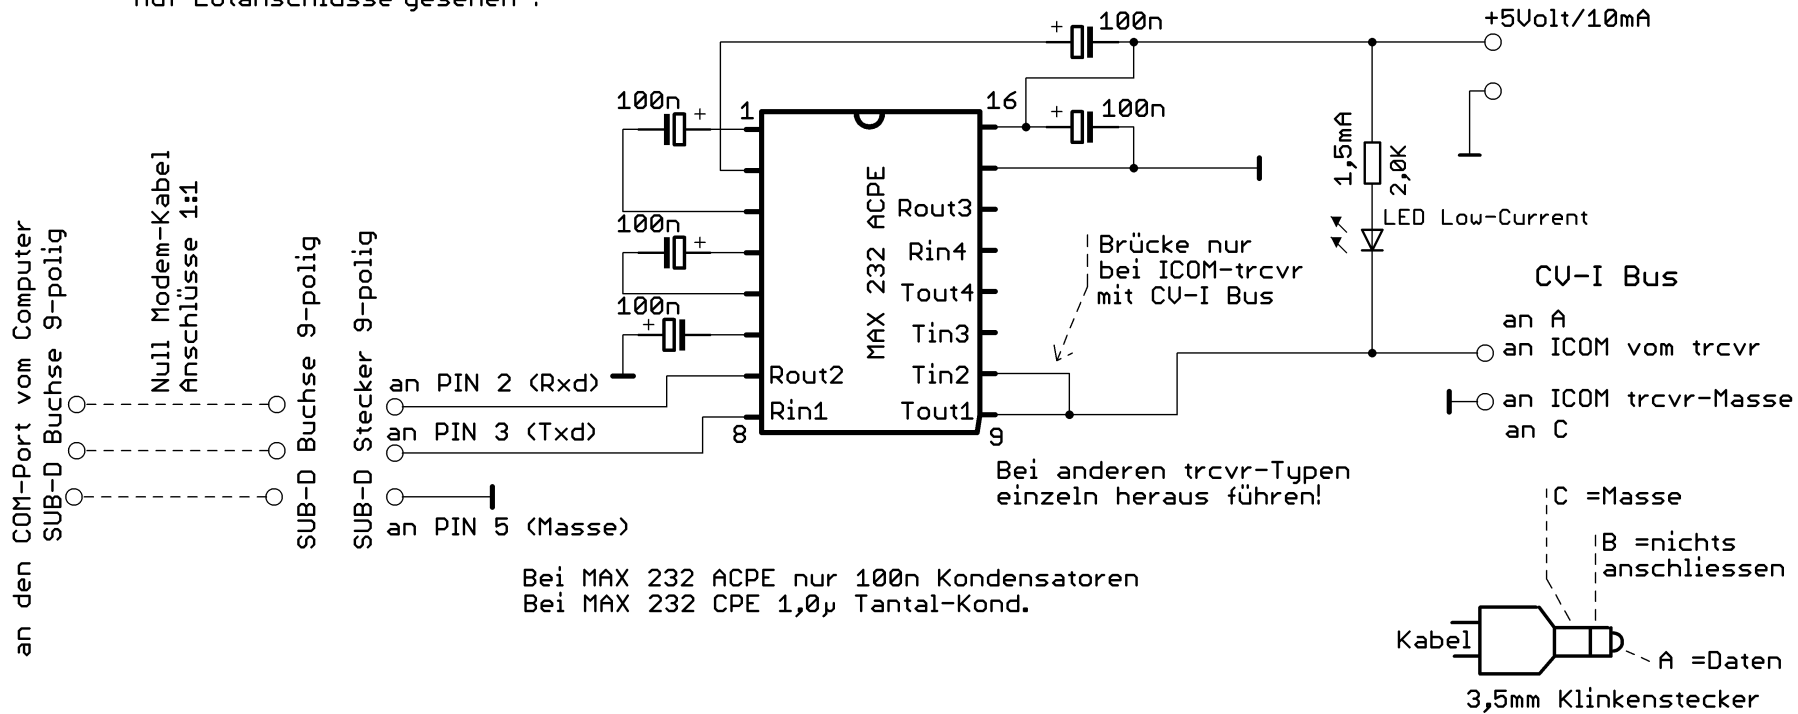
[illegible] Lötanschlüsse gesehen !

100n
+5Volt/10mA
100n
1
16
100n
1,5mA
2,0K
MAX 232 ACPE
Rout3
LED Low-Current
100n
Rin4
Brücke nur bei ICOM-trcvr mit CV-I Bus
Tout4
CV-I Bus
100n
Tin3
an A
an ICOM vom trcvr
Rout2
Tin2
an PIN 2 (Rxd)
Rin1
Tout1
an ICOM trcvr-Masse
an PIN 3 (Txd)
8
9
an C
Bei anderen trcvr-Typen einzeln heraus führen!
an PIN 5 (Masse)
C =Masse
B =nichts anschliessen
Bei MAX 232 ACPE nur 100n Kondensatoren
Bei MAX 232 CPE 1,0µ Tantal-Kond.
Kabel
A =Daten
3,5mm Klinkenstecker

an den COM-Port vom Computer SUB-D Buchse 9-polig
Null Modem-Kabel Anschlüsse 1:1
SUB-D Buchse 9-polig
SUB-D Stecker 9-polig